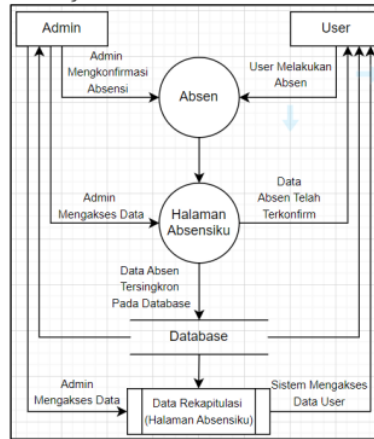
Admin

User

Admin Mengkonfirmasi Absensi

User Melakukan Absen

Absen

Admin Mengakses Data

Halaman Absensiku

Data Absen Telah Terkonfirm

Data Absen Tersingkron Pada Database

Database

Admin Mengakses Data

Data Rekapitulasi (Halaman Absensiku)

Sistem Mengakses Data User